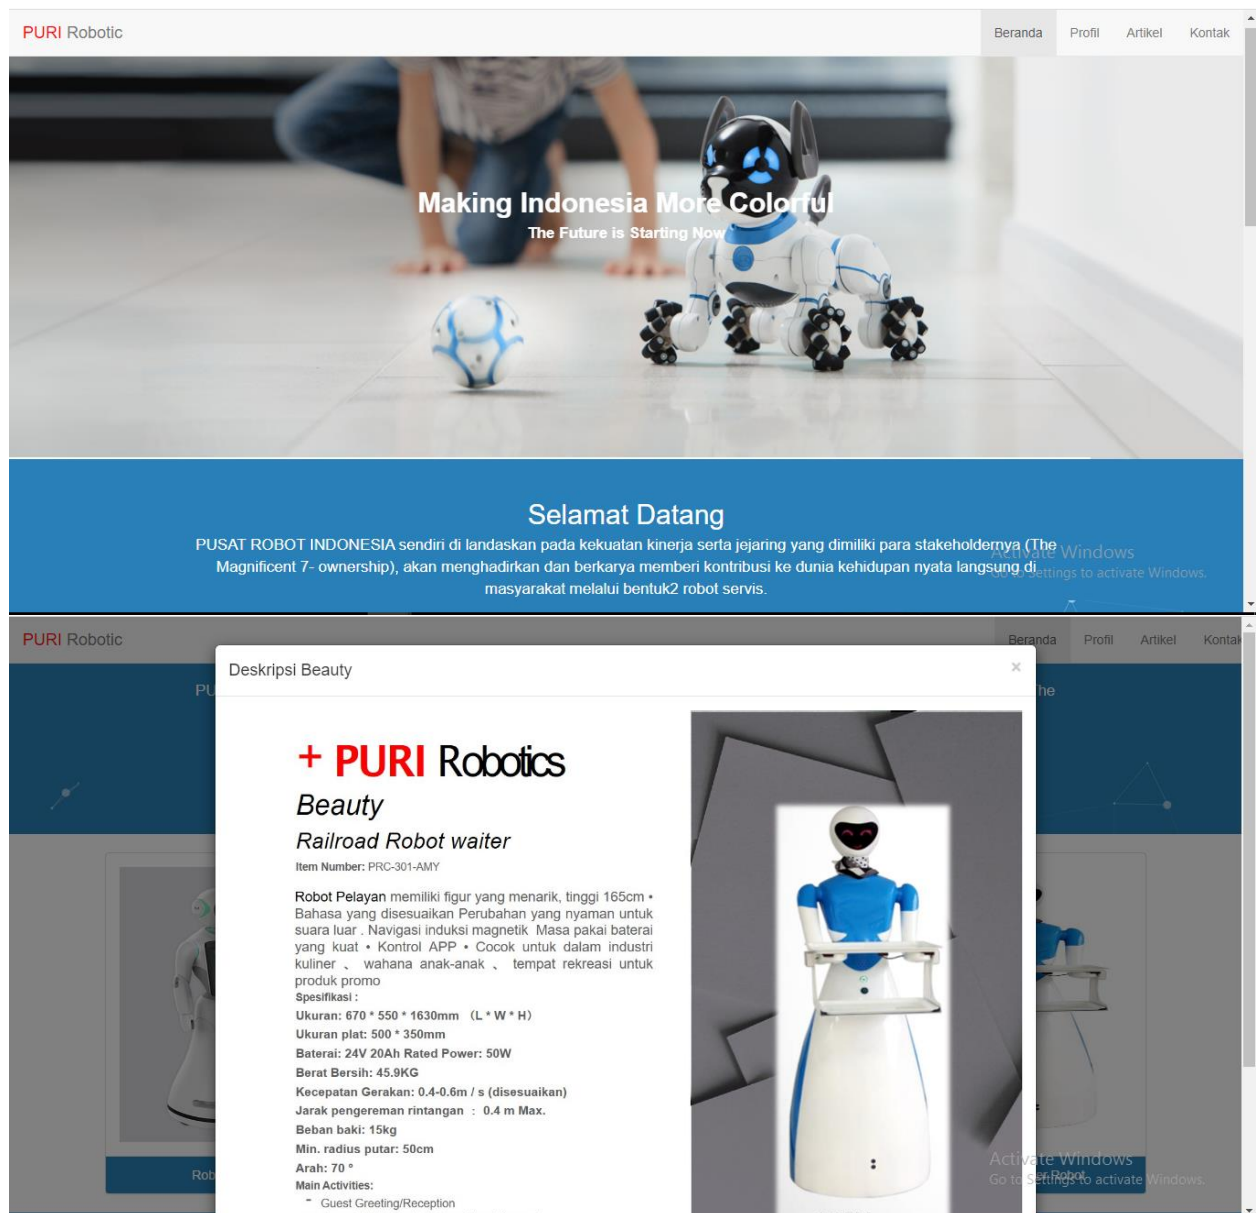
PURI Robotic

Beranda Profil Artikel Kontak

Making Indonesia More Colorful

The Future is Starting Now

Selamat Datang

PUSAT ROBOT INDONESIA sendiri di landaskan pada kekuatan kinerja serta jejaring yang dimiliki para stakeholdernya (The Magnificent 7- ownership), akan menghadirkan dan berkarya memberi kontribusi ke dunia kehidupan nyata langsung di masyarakat melalui bentuk2 robot servis.

Activate Windows
Go to Settings to activate Windows.

PURI Robotic

Beranda Profil Artikel Kontak

Deskripsi Beauty

×

+ PURI Robotics

Beauty

Railroad Robot waiter

Item Number: PRC-301-AMY

Robot Pelayan memiliki figur yang menarik, tinggi 165cm • Bahasa yang disesuaikan Perubahan yang nyaman untuk suara luar . Navigasi induksi magnetik Masa pakai baterai yang kuat • Kontrol APP • Cocok untuk dalam industri kuliner 、 wahana anak-anak 、 tempat rekreasi untuk produk promo

Spesifikasi :

Ukuran: 670 * 550 * 1630mm (L * W * H)

Ukuran plat: 500 * 350mm

Baterai: 24V 20Ah Rated Power: 50W

Berat Bersih: 45.9KG

Kecepatan Gerakan: 0.4-0.6m / s (disesuaikan)

Jarak pengereman rintangan : 0.4 m Max.

Beban baki: 15kg

Min. radius putar: 50cm

Arah: 70 °

Main Activities:

- Guest Greeting/Reception

Activate Windows
Go to Settings to activate Windows.